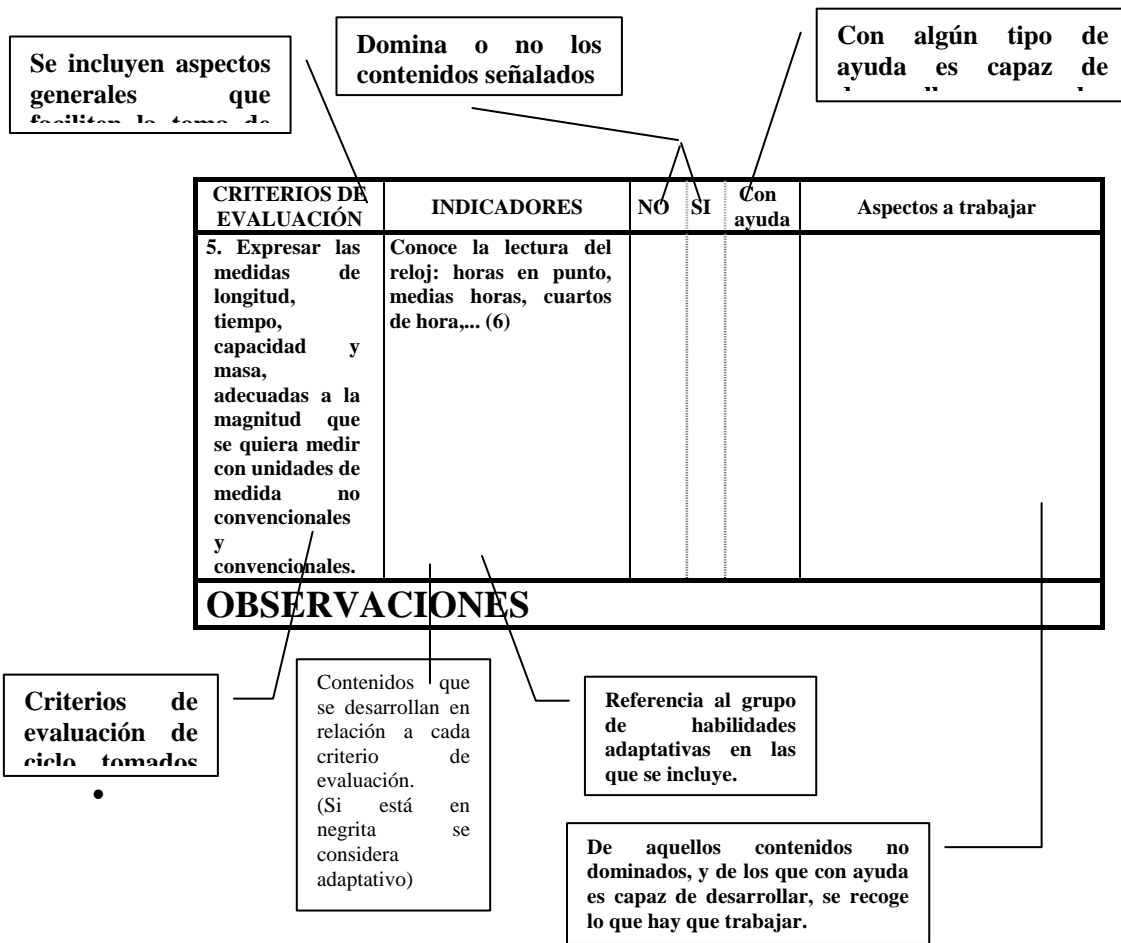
Se incluyen aspectos generales que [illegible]

Domina o no los contenidos señalados

Con algún tipo de ayuda es capaz de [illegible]

| CRITERIOS DE EVALUACIÓN | INDICADORES | NO | SI | Con ayuda | Aspectos a trabajar |
|---|---|---|---|---|---|
| 5. Expresar las medidas de longitud, tiempo, capacidad y masa, adecuadas a la magnitud que se quiera medir con unidades de medida no convencionales y convencionales. | Conoce la lectura del reloj: horas en punto, medias horas, cuartos de hora,... (6) | | | | |
| OBSERVACIONES | | | | | |

Criterios de evaluación de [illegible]

Contenidos que se desarrollan en relación a cada criterio de evaluación. (Si está en negrita se considera adaptativo)

Referencia al grupo de habilidades adaptativas en las que se incluye.

De aquellos contenidos no dominados, y de los que con ayuda es capaz de desarrollar, se recoge lo que hay que trabajar.